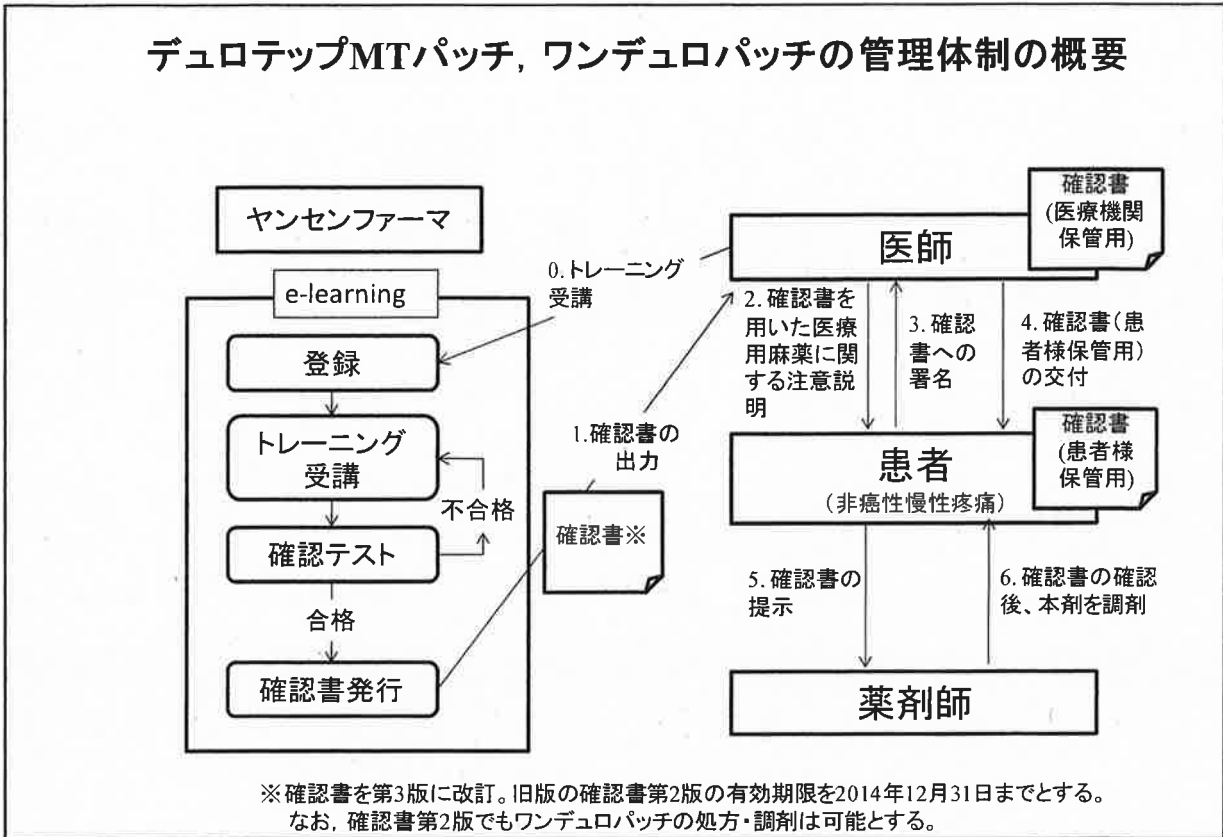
デュロテップMTパッチ，ワンデュロパッチの管理体制の概要

ヤンセンファーマ

e-learning

登録

トレーニング受講

不合格

確認テスト

合格

確認書発行

0.トレーニング受講

1.確認書の出力

確認書※

医師

確認書(医療機関保管用)

2.確認書を用いた医療用麻薬に関する注意説明

3.確認書への署名

4.確認書(患者様保管用)の交付

患者
(非癌性慢性疼痛)

確認書(患者様保管用)

5.確認書の提示

6.確認書の確認後、本剤を調剤

薬剤師

※確認書を第3版に改訂。旧版の確認書第2版の有効期限を2014年12月31日までとする。
なお，確認書第2版でもワンデュロパッチの処方・調剤は可能とする。